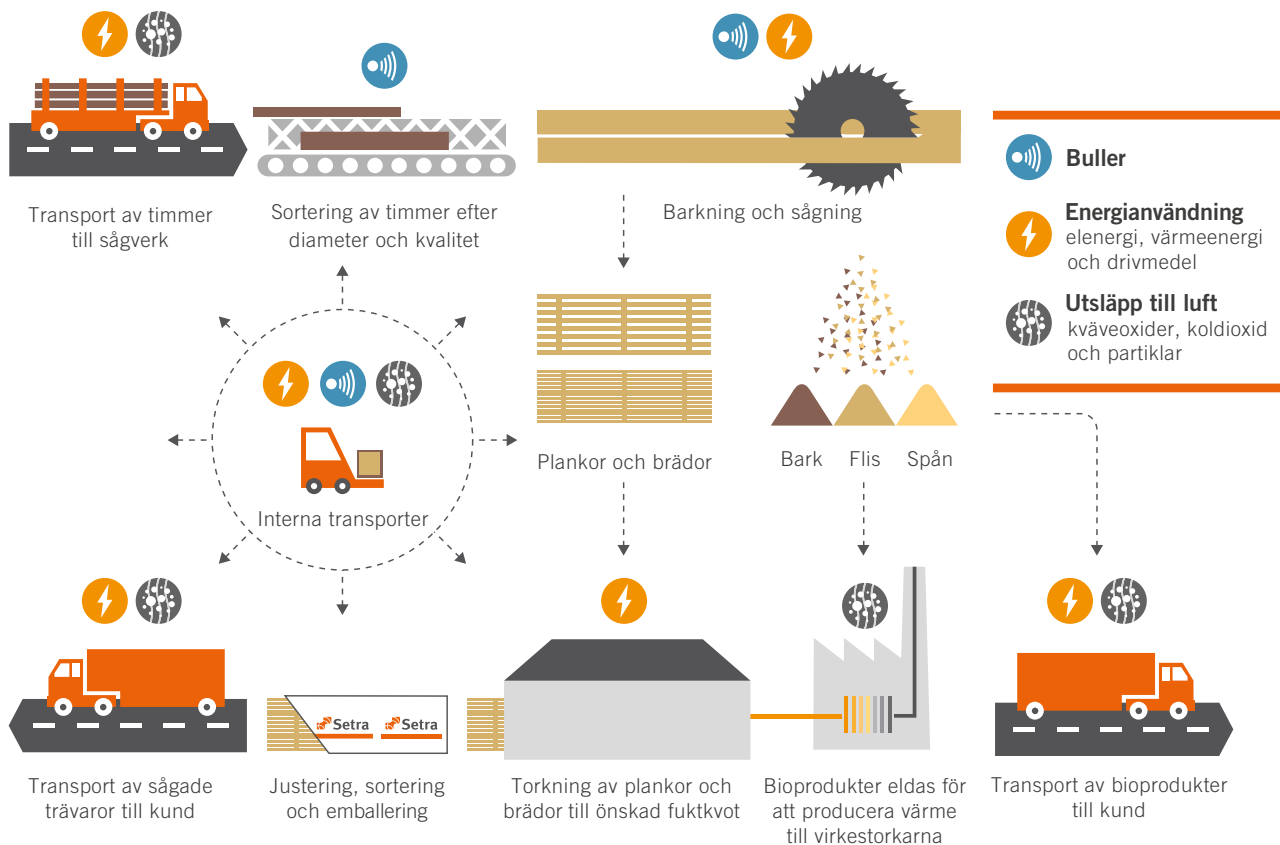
Transport av timmer till sågverk

Sortering av timmer efter diameter och kvalitet

Barkning och sågning

Buller

Energianvändning
elenergi, värmeenergi och drivmedel

Utsläpp till luft
kväveoxider, koldioxid och partiklar

Plankor och brädor

Bark Flis Spån

Interna transporter

Setra Setra

Transport av sågade trävaror till kund

Justering, sortering och emballering

Torkning av plankor och brädor till önskad fuktkvot

Bioprodukter eldas för att producera värme till virkestorkarna

Transport av bioprodukter till kund